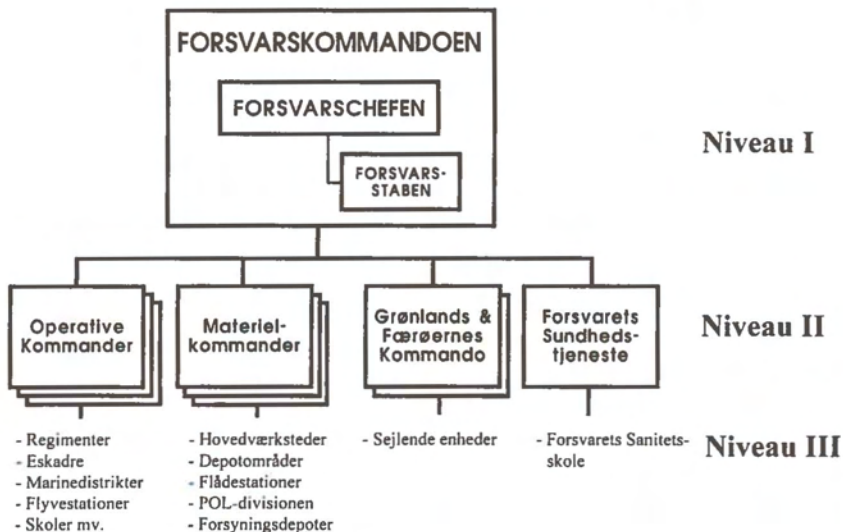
FORSVARSKOMMANDOEN

FORSVARSCHEFEN

FORSVARS-STABEN

Niveau I

Operative Kommander

Materiel-kommander

Grønlands & Færøernes Kommando

Forsvarets Sundheds-tjeneste

Niveau II

- Regimenter
- Eskadre
- Marinedistrikter
- Flyvestationer
- Skoler mv.

- Hovedværksteder
- Depotområder
- Flådestationer
- POL-divisionen
- Forsyningsdepoter

- Sejlende enheder

- Forsvarets Sanitets-skole

Niveau III